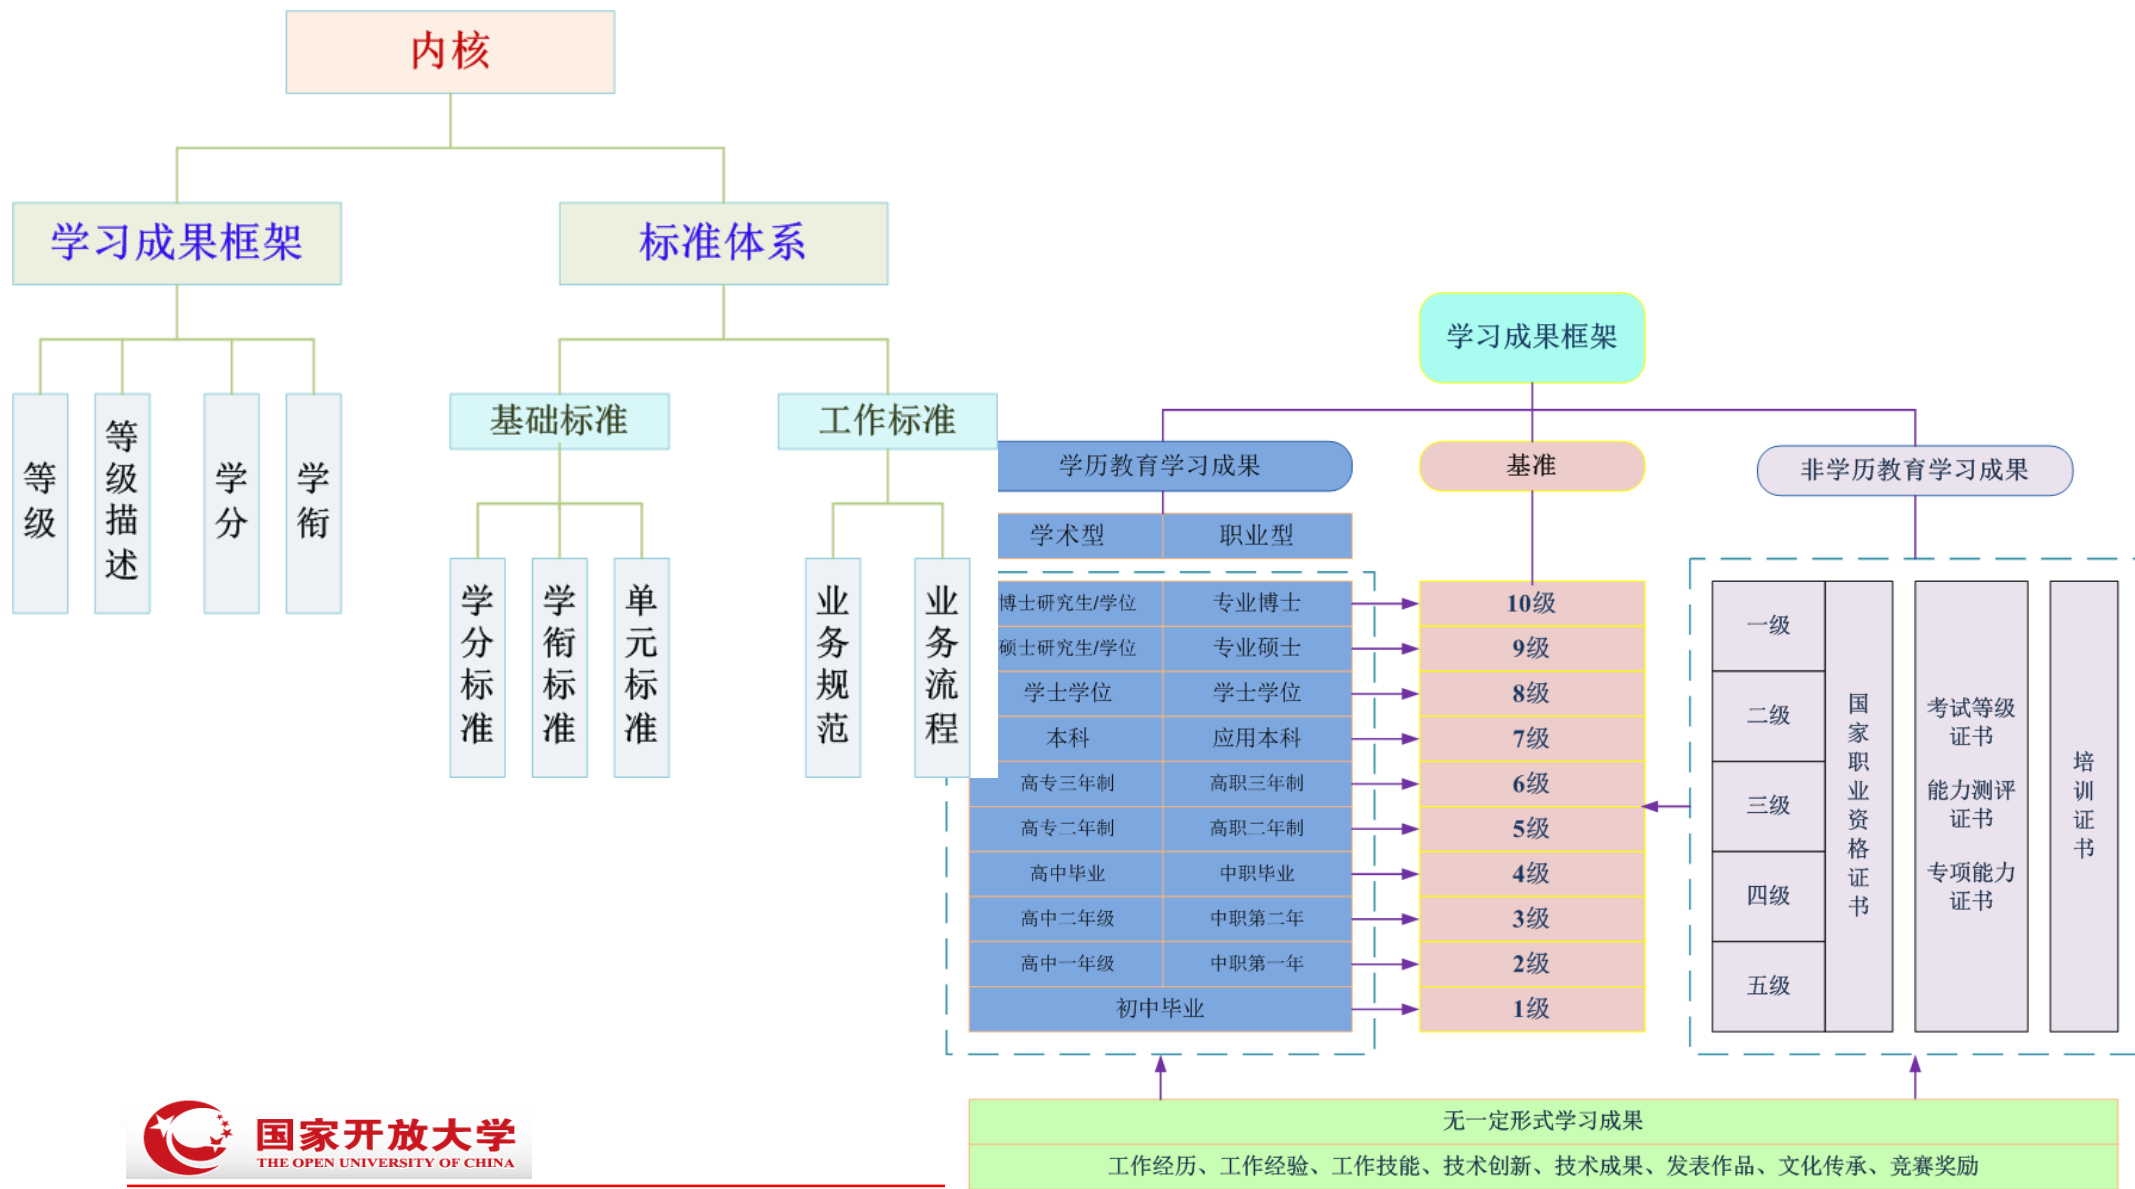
内核

学习成果框架

标准体系

等级

等级描述

学分

学衔

基础标准

工作标准

学分标准

学衔标准

单元标准

业务规范

业务流程

学习成果框架

学历教育学习成果

基准

非学历教育学习成果

| 学术型 | 职业型 | |
|---|---|---|
| 博士研究生/学位 | 专业博士 | 10级 |
| 硕士研究生/学位 | 专业硕士 | 9级 |
| 学士学位 | 学士学位 | 8级 |
| 本科 | 应用本科 | 7级 |
| 高专三年制 | 高职三年制 | 6级 |
| 高专二年制 | 高职二年制 | 5级 |
| 高中毕业 | 中职毕业 | 4级 |
| 高中二年级 | 中职第二年 | 3级 |
| 高中一年级 | 中职第一年 | 2级 |
| 初中毕业 | | 1级 |

一级
二级
三级
四级
五级

国家职业资格证书

考试等级证书

能力测评证书

专项能力证书

培训证书

无一定形式学习成果

工作经历、工作经验、工作技能、技术创新、技术成果、发表作品、文化传承、竞赛奖励

国家开放大学
THE OPEN UNIVERSITY OF CHINA